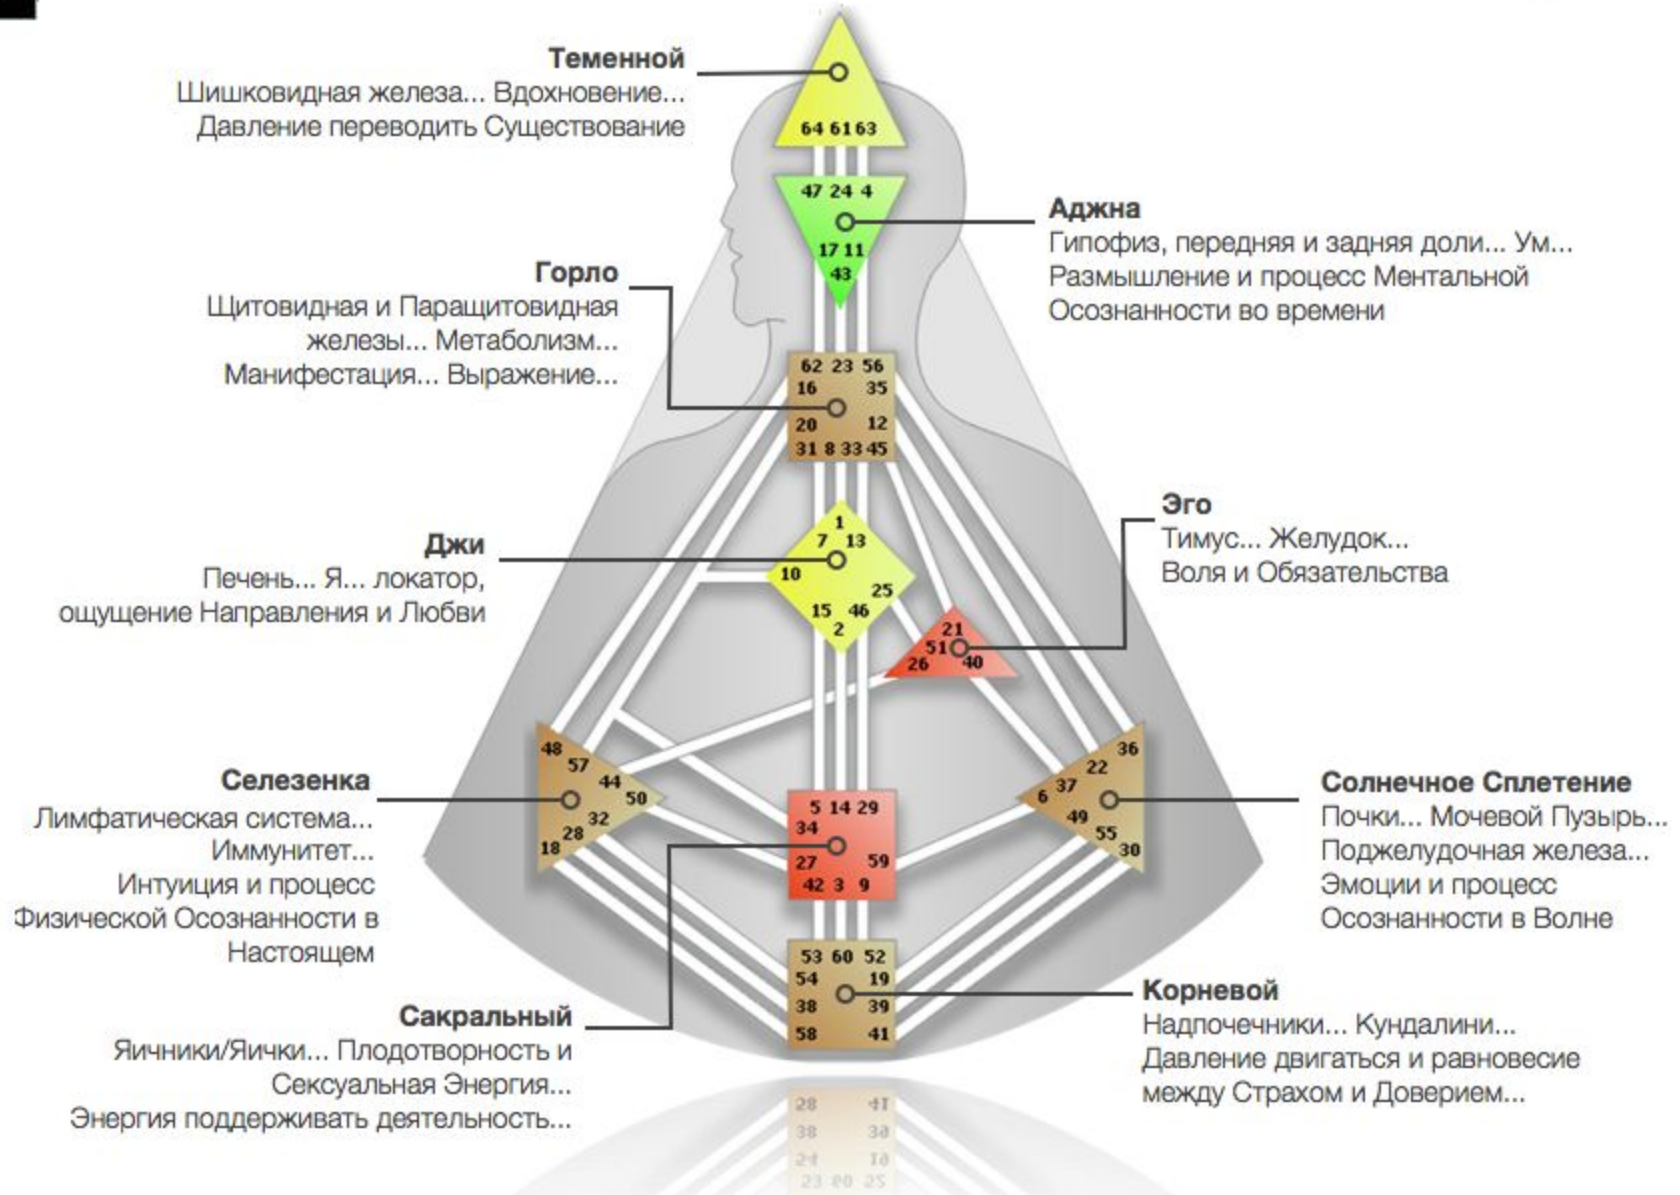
Теменной
Шишковидная железа... Вдохновение... Давление переводить Существование

64 61 63

47 24 4
17 11
43

Аджна
Гипофиз, передняя и задняя доли... Ум... Размышление и процесс Ментальной Осознанности во времени

Горло
Щитовидная и Паращитовидная железы... Метаболизм... Манифестация... Выражение...

62 23 56
16 35
20 12
31 8 33 45

Эго
Тимус... Желудок... Воля и Обязательства

Джи
Печень... Я... локатор, ощущение Направления и Любви

1
7 13
10
25
15 46
2

21
51
26 40

Селезенка
Лимфатическая система... Иммунитет... Интуиция и процесс Физической Осознанности в Настоящем

48
57
44
50
32
28
18

5 14 29
34
27 59
42 3 9

36
22
6 37
49
55
30

Солнечное Сплетение
Почки... Мочевой Пузырь... Поджелудочная железа... Эмоции и процесс Осознанности в Волне

53 60 52
54 19
38 39
58 41

Сакральный
Яичники/Яички... Плодотворность и Сексуальная Энергия... Энергия поддерживать деятельность...

Корневой
Надпочечники... Кундалини... Давление двигаться и равновесие между Страхом и Доверием...